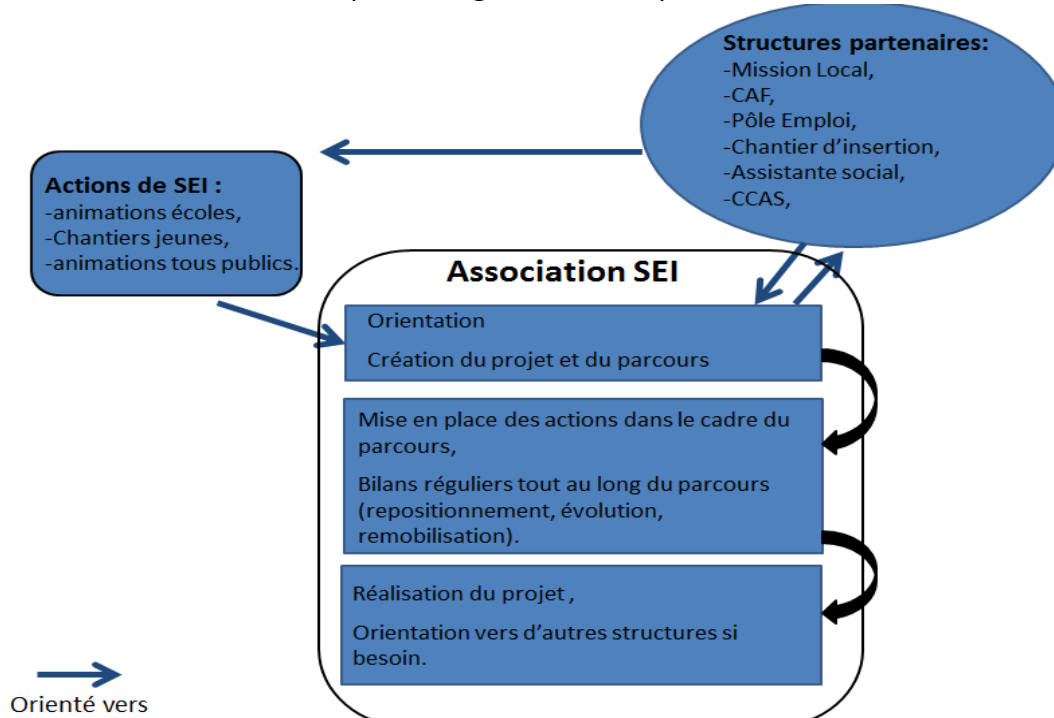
Structures partenaires:
-Mission Local,
-CAF,
-Pôle Emploi,
-Chantier d'insertion,
-Assistante social,
-CCAS,

Actions de SEI :
-animations écoles,
-Chantiers jeunes,
-animations tous publics.

Association SEI

Orientation

Création du projet et du parcours

Mise en place des actions dans le cadre du parcours,

Bilans réguliers tout au long du parcours (repositionnement, évolution, remobilisation).

Réalisation du projet ,

Orientation vers d'autres structures si besoin.

Orienté vers